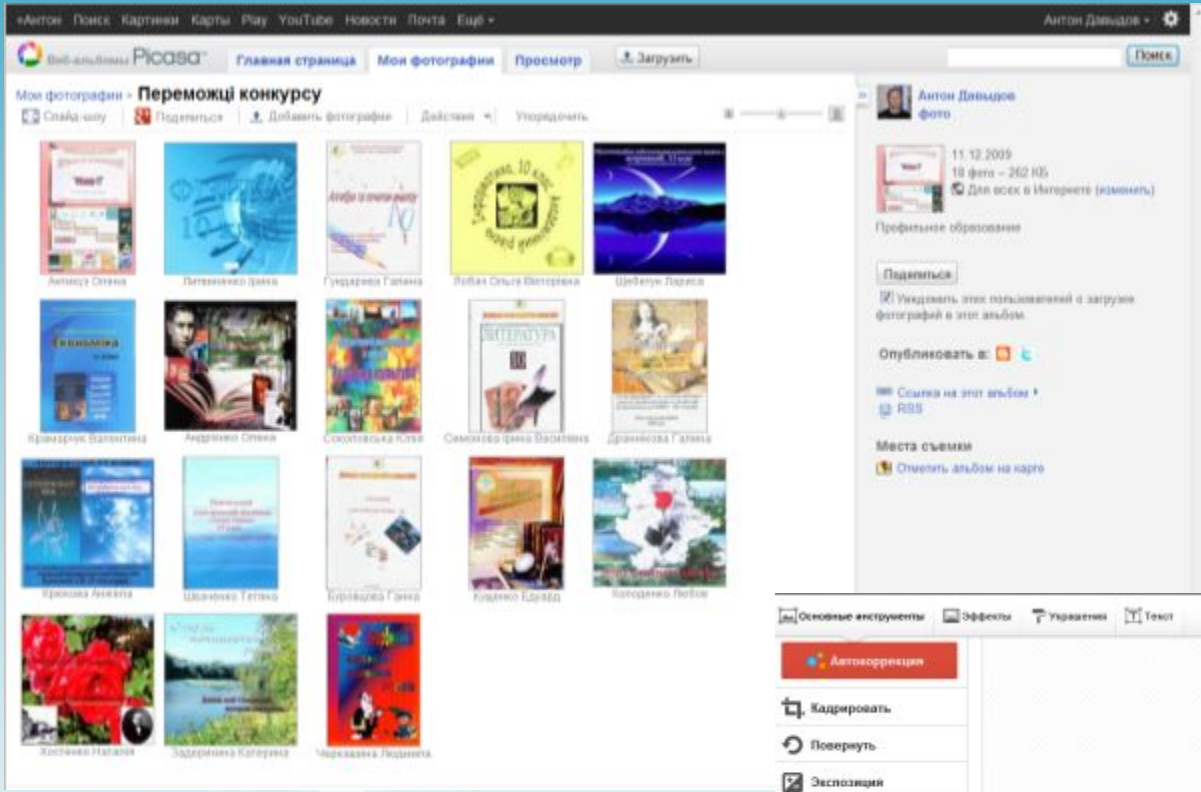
+Антон Поиск Картинки Карты Play YouTube Новости Почта Ещё ▾

Антон Давыдов ▾

Веб-альбомы Picasa

Главная страница Мои фотографии Просмотр

Загрузить

Поиск

Мои фотографии › Переможці конкурсу

Слайд-шоу Поделиться Добавить фотографии Действия ▾ Упорядочить

Антон Давыдов фото

11.12.2009
18 фото – 262 КБ
Для всех в Интернете (изменить)

Профильное образование

Поделиться

Уведомлять этих пользователей о загрузке фотографий в этот альбом.

Опубликовать в:

Ссылка на этот альбом ▸
RSS

Места съемки
Отметить альбом на карте

Антикуз Олена

Литвиненко Ірина

Гуйдарина Галина

Лобач Ольга Вікторівна

Шебетун Лариса

Кравчук Валентина

Андрієнко Олена

Соколовська Юлія

Симонова Ірина Василівна

Драненкова Галина

Крюкова Анжела

Шевченко Тетяна

Буровцова Ганна

Кищенко Едуард

Колоденко Любов

Хоменко Наталія

Задерихина Катерина

Черкашина Людмила

Основные инструменты Эффекты Украшения Текст

Автокоррекция

Кадрировать

Повернуть

Экспозиция